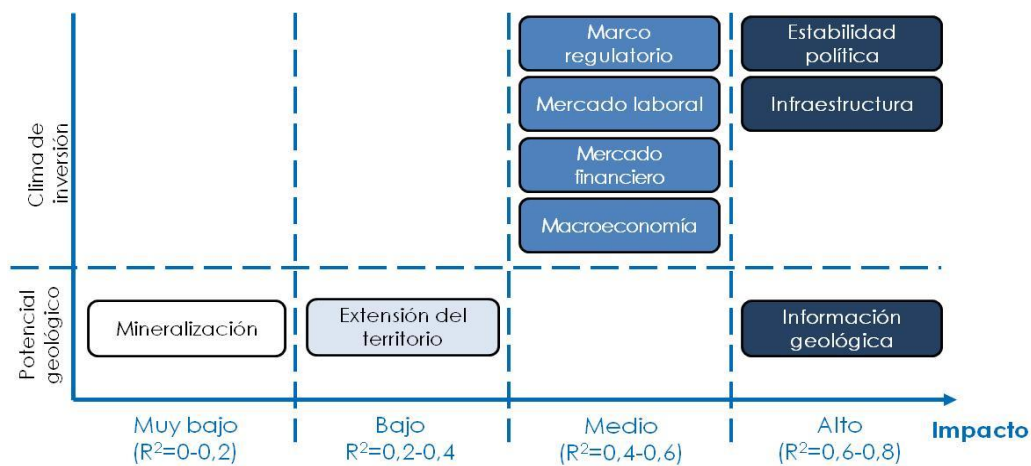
Clima de inversión

Marco regulatorio

Mercado laboral

Mercado financiero

Macroeconomía

Estabilidad política

Infraestructura

Potencial geológico

Mineralización

Extensión del territorio

Información geológica

Muy bajo ($R^2$=0-0,2)

Bajo $R^2$=0,2-0,4

Medio ($R^2$=0,4-0,6)

Alto ($R^2$=0,6-0,8)

Impacto